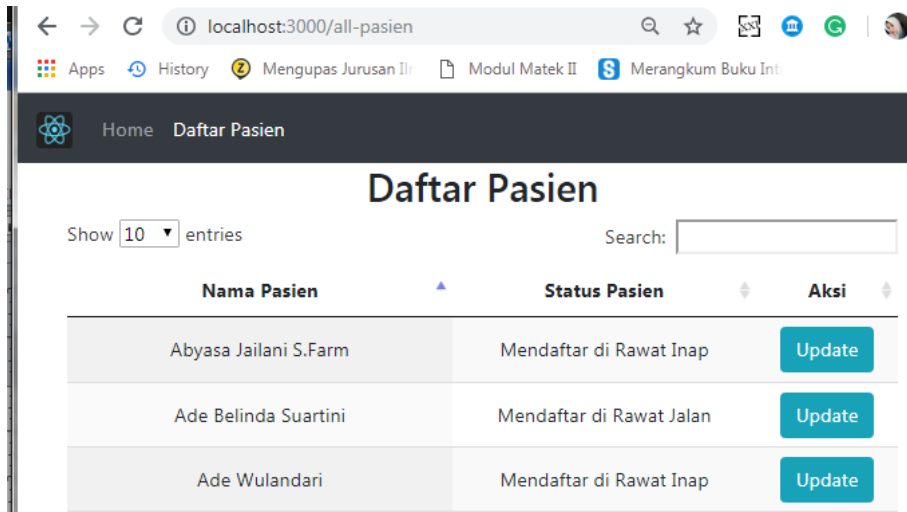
localhost:3000/all-pasien

Apps History Mengupas Jurusan Il Modul Matek II Merangkum Buku Int

Home Daftar Pasien

Daftar Pasien

Show 10 entries

Search:

| Nama Pasien | Status Pasien | Aksi |
|---|---|---|
| Abyasa Jailani S.Farm | Mendaftar di Rawat Inap | Update |
| Ade Belinda Suartini | Mendaftar di Rawat Jalan | Update |
| Ade Wulandari | Mendaftar di Rawat Inap | Update |